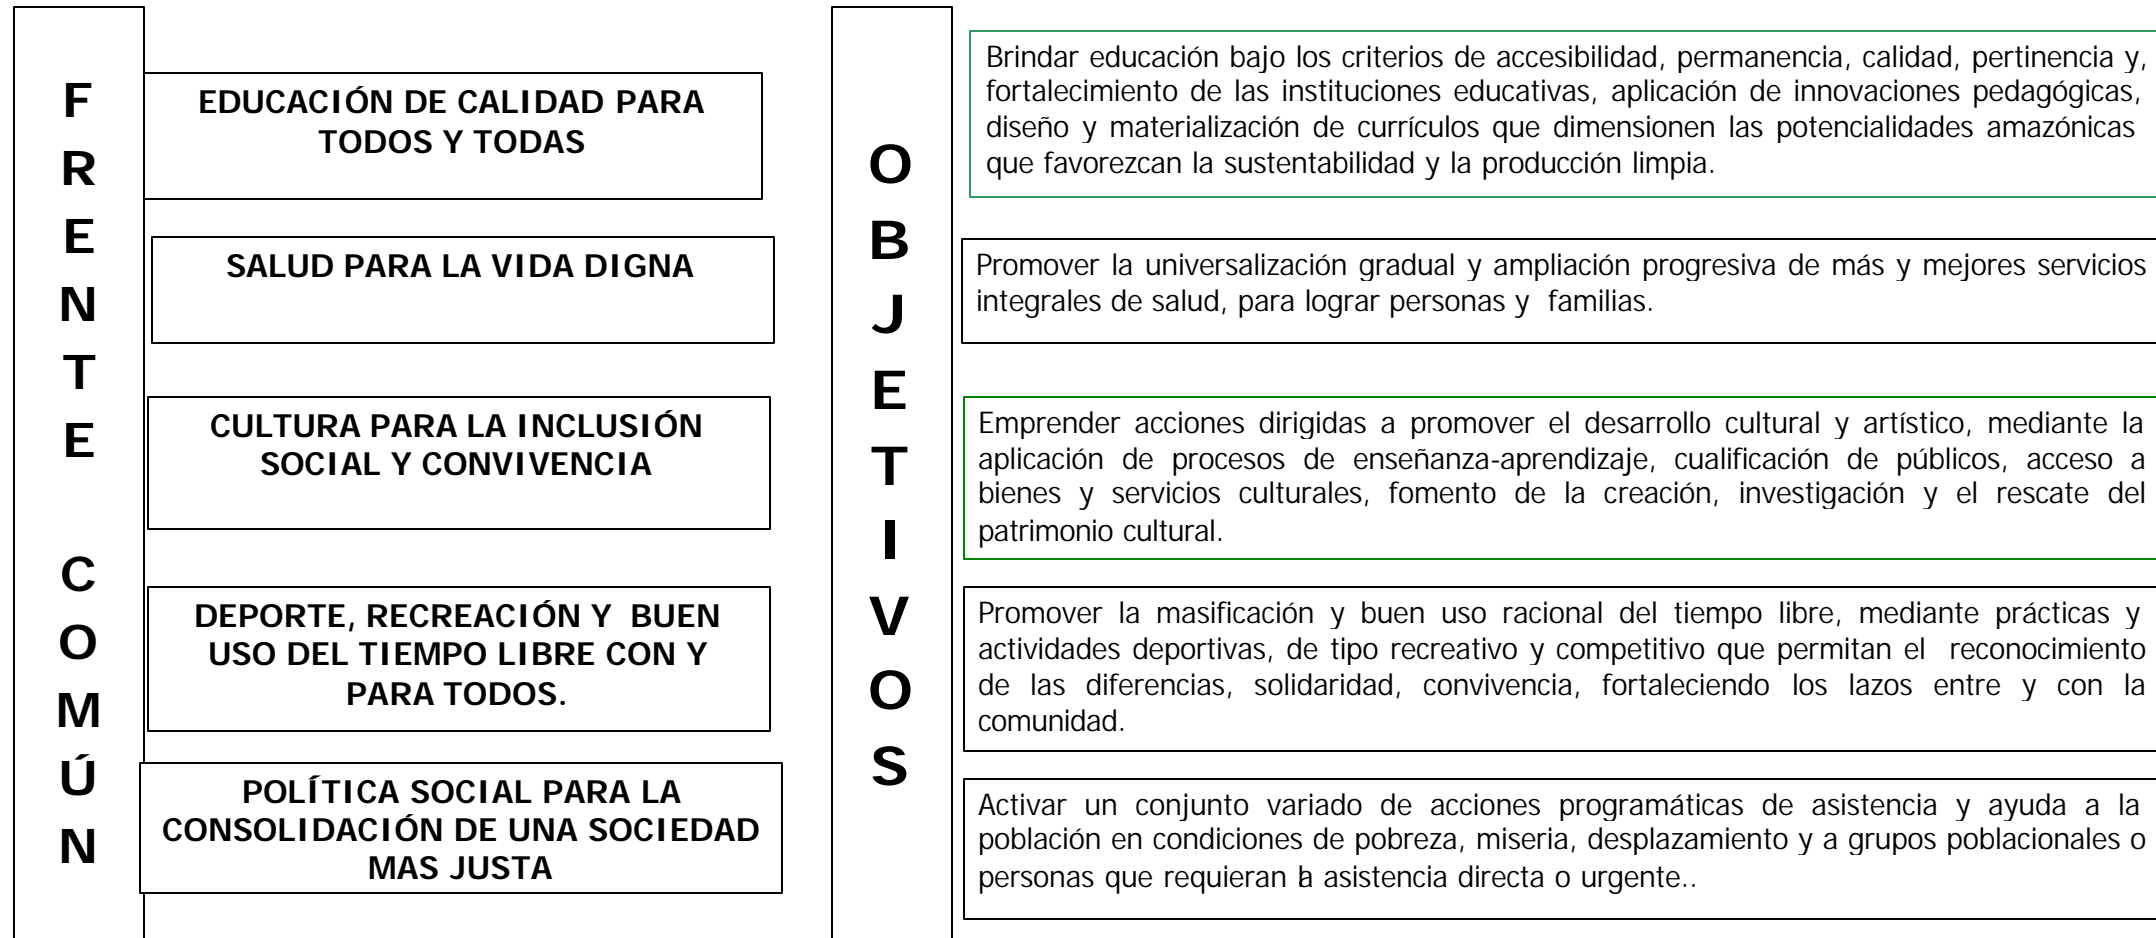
FRENTE COMÚN

EDUCACIÓN DE CALIDAD PARA TODOS Y TODAS

SALUD PARA LA VIDA DIGNA

CULTURA PARA LA INCLUSIÓN SOCIAL Y CONVIVENCIA

DEPORTE, RECREACIÓN Y BUEN USO DEL TIEMPO LIBRE CON Y PARA TODOS.

POLÍTICA SOCIAL PARA LA CONSOLIDACIÓN DE UNA SOCIEDAD MAS JUSTA

OBJETIVOS

Brindar educación bajo los criterios de accesibilidad, permanencia, calidad, pertinencia y, fortalecimiento de las instituciones educativas, aplicación de innovaciones pedagógicas, diseño y materialización de currículos que dimensionen las potencialidades amazónicas que favorezcan la sustentabilidad y la producción limpia.

Promover la universalización gradual y ampliación progresiva de más y mejores servicios integrales de salud, para lograr personas y familias.

Emprender acciones dirigidas a promover el desarrollo cultural y artístico, mediante la aplicación de procesos de enseñanza-aprendizaje, cualificación de públicos, acceso a bienes y servicios culturales, fomento de la creación, investigación y el rescate del patrimonio cultural.

Promover la masificación y buen uso racional del tiempo libre, mediante prácticas y actividades deportivas, de tipo recreativo y competitivo que permitan el reconocimiento de las diferencias, solidaridad, convivencia, fortaleciendo los lazos entre y con la comunidad.

Activar un conjunto variado de acciones programáticas de asistencia y ayuda a la población en condiciones de pobreza, miseria, desplazamiento y a grupos poblacionales o personas que requieran la asistencia directa o urgente..